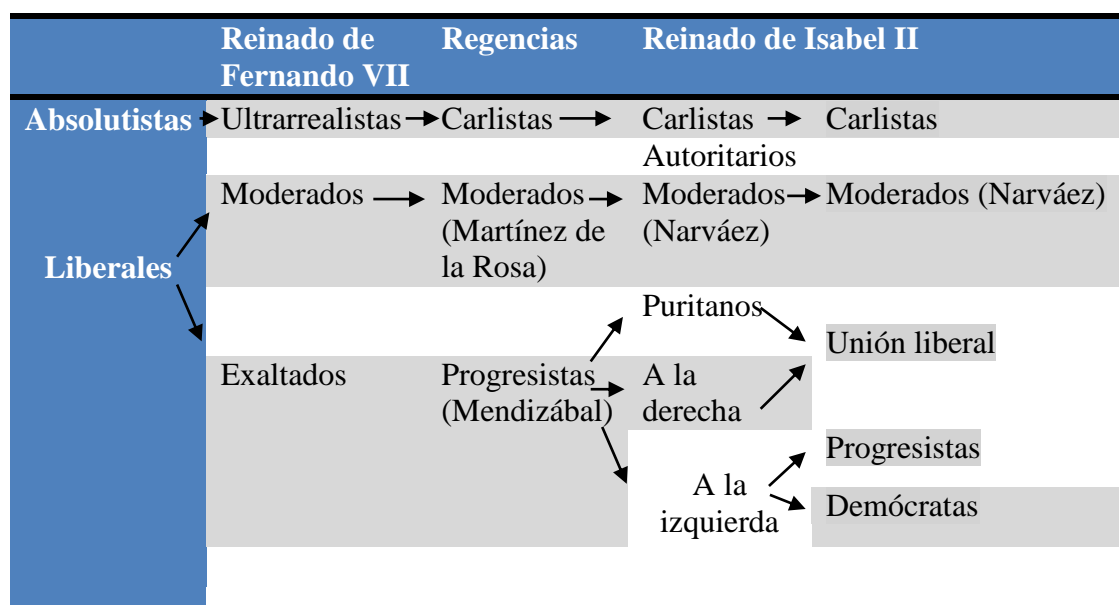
| | Reinado de Fernando VII | Regencias | Reinado de Isabel II | |
|---|---|---|---|---|
| Absolutistas | Ultrarrealistas | Carlistas | Carlistas | Carlistas |
| | | | Autoritarios | |
| Liberales | Moderados | Moderados (Martínez de la Rosa) | Moderados (Narváez) | Moderados (Narváez) |
| | | | Puritanos | Unión liberal |
| | Exaltados | Progresistas (Mendizábal) | A la derecha | |
| | | | A la izquierda | Progresistas |
| | | | | Demócratas |